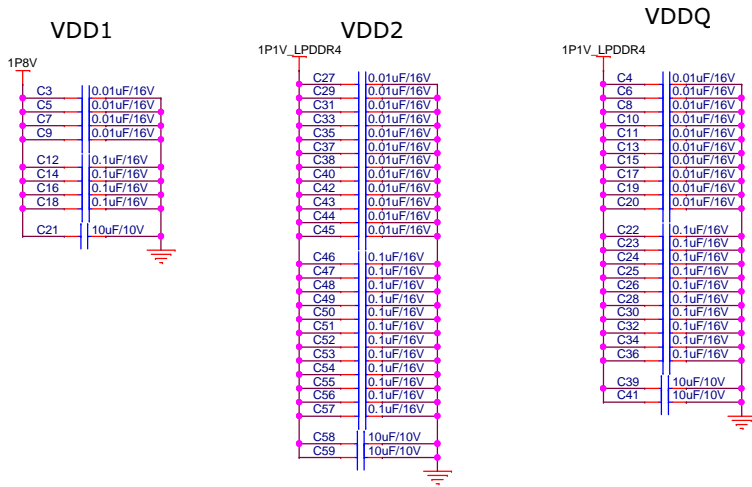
VDD1

1P8V

C3 0.01uF/16V
C5 0.01uF/16V
C7 0.01uF/16V
C9 0.01uF/16V

C12 0.1uF/16V
C14 0.1uF/16V
C16 0.1uF/16V
C18 0.1uF/16V

C21 10uF/10V

VDD2

1P1V_LPDDR4

C27 0.01uF/16V
C29 0.01uF/16V
C31 0.01uF/16V
C33 0.01uF/16V
C35 0.01uF/16V
C37 0.01uF/16V
C38 0.01uF/16V
C40 0.01uF/16V
C42 0.01uF/16V
C43 0.01uF/16V
C44 0.01uF/16V
C45 0.01uF/16V

C46 0.1uF/16V
C47 0.1uF/16V
C48 0.1uF/16V
C49 0.1uF/16V
C50 0.1uF/16V
C51 0.1uF/16V
C52 0.1uF/16V
C53 0.1uF/16V
C54 0.1uF/16V
C55 0.1uF/16V
C56 0.1uF/16V
C57 0.1uF/16V

C58 10uF/10V
C59 10uF/10V

VDDQ

1P1V_LPDDR4

C4 0.01uF/16V
C6 0.01uF/16V
C8 0.01uF/16V
C10 0.01uF/16V
C11 0.01uF/16V
C13 0.01uF/16V
C15 0.01uF/16V
C17 0.01uF/16V
C19 0.01uF/16V
C20 0.01uF/16V

C22 0.1uF/16V
C23 0.1uF/16V
C24 0.1uF/16V
C25 0.1uF/16V
C26 0.1uF/16V
C28 0.1uF/16V
C30 0.1uF/16V
C32 0.1uF/16V
C34 0.1uF/16V
C36 0.1uF/16V

C39 10uF/10V
C41 10uF/10V